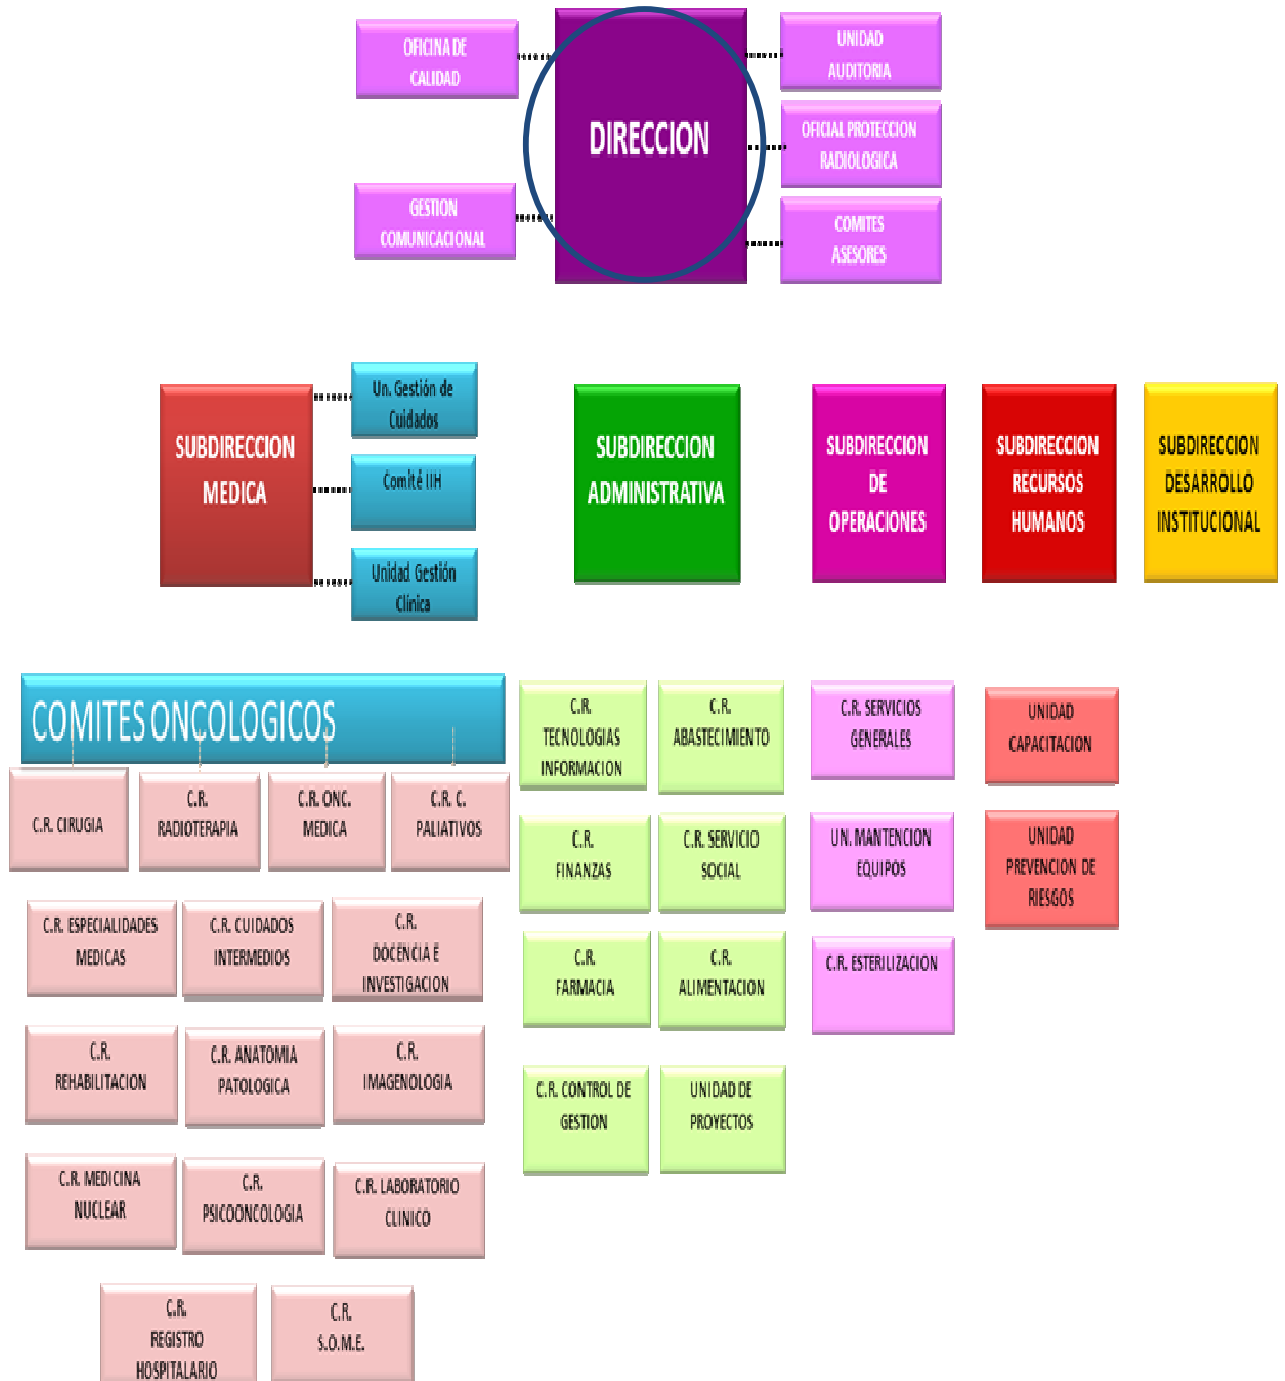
OFICINA DE CALIDAD

DIRECCION

UNIDAD AUDITORIA

OFICIAL PROTECCION RADIOLOGICA

GESTION COMUNICACIONAL

COMITES ASESORES

SUBDIRECCION MEDICA

Un. Gestión de Cuidados

Comité IIH

Unidad Gestión Clínica

SUBDIRECCION ADMINISTRATIVA

SUBDIRECCION DE OPERACIONES

SUBDIRECCION RECURSOS HUMANOS

SUBDIRECCION DESARROLLO INSTITUCIONAL

COMITES ONCOLOGICOS

C.R. CIRUGIA

C.R. RADIOTERAPIA

C.R. ONC. MEDICA

C.R. C. PALIATIVOS

C.R. ESPECIALIDADES MEDICAS

C.R. CUIDADOS INTERMEDIOS

C.R. DOCENCIA E INVESTIGACION

C.R. REHABILITACION

C.R. ANATOMIA PATOLOGICA

C.R. IMAGENOLOGIA

C.R. MEDICINA NUCLEAR

C.R. PSICOONCOLOGIA

C.R. LABORATORIO CLINICO

C.R. REGISTRO HOSPITALARIO

C.R. S.O.M.E.

C.R. TECNOLOGIAS INFORMACION

C.R. ABASTECIMIENTO

C.R. FINANZAS

C.R. SERVICIO SOCIAL

C.R. FARMACIA

C.R. ALIMENTACION

C.R. CONTROL DE GESTION

UNIDAD DE PROYECTOS

C.R. SERVICIOS GENERALES

UN. MANTENCION EQUIPOS

C.R. ESTERILIZACION

UNIDAD CAPACITACION

UNIDAD PREVENCION DE RIESGOS